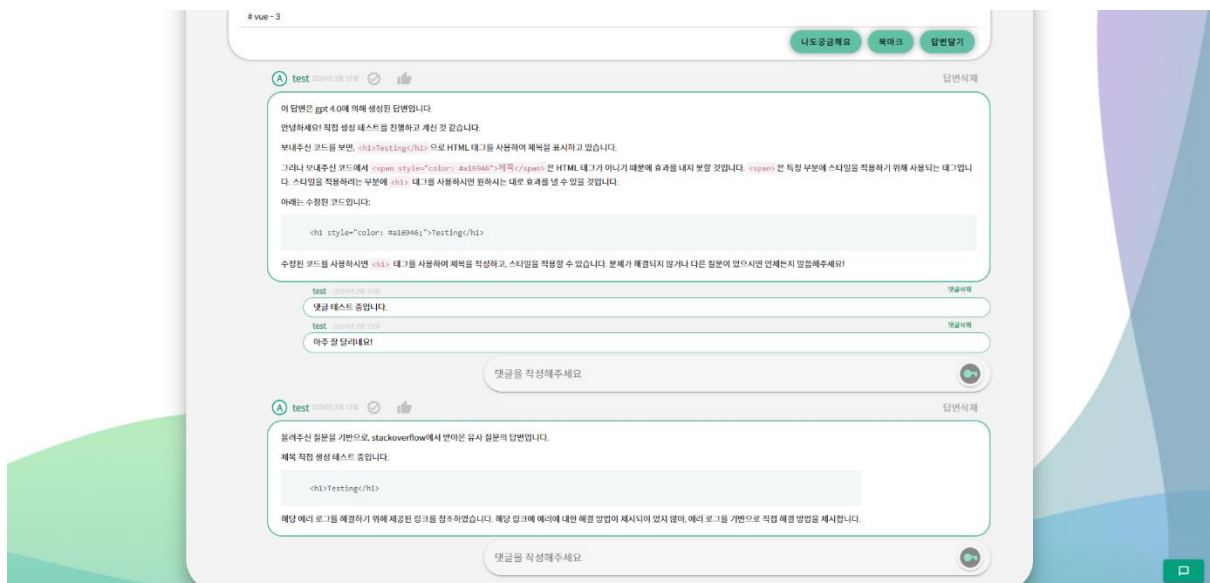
# vue - 3

나도궁금해요 북마크 답변달기

A test 2024년 2월 15일 답변삭제

이 답변은 gpt 4.0에 의해 생성된 답변입니다.

안녕하세요! 직접 생성 테스트를 진행하고 계신 것 같습니다.

보내주신 코드를 보면, <h1>Testing</h1> 으로 HTML 태그를 사용하여 제목을 표시하고 있습니다.

그러나 보내주신 코드에서 <span style="color: #a16946">제목</span> 은 HTML 태그가 아니기 때문에 효과를 내지 못할 것입니다. <span> 은 특정 부분에 스타일을 적용하기 위해 사용되는 태그입니다. 스타일을 적용하려는 부분에 <h1> 태그를 사용하시면 원하시는 대로 효과를 낼 수 있을 것입니다.

아래는 수정된 코드입니다:

<h1 style="color: #a16946;">Testing</h1>

수정된 코드를 사용하시면 <h1> 태그를 사용하여 제목을 작성하고, 스타일을 적용할 수 있습니다. 문제가 해결되지 않거나 다른 질문이 있으시면 언제든지 말씀해주세요!

test 2024년 2월 15일 댓글삭제

댓글 테스트 중입니다.

test 2024년 2월 15일 댓글삭제

아주 잘 달리네요!

댓글을 작성해주세요

A test 2024년 2월 15일 답변삭제

올려주신 질문을 기반으로, stackoverflow에서 받아온 유사 질문의 답변입니다.

제목 직접 생성 테스트 중입니다.

<h1>Testing</h1>

해당 에러 로그를 해결하기 위해 제공된 링크를 참조하였습니다. 해당 링크에 에러에 대한 해결 방법이 제시되어 있지 않아, 에러 로그를 기반으로 직접 해결 방법을 제시합니다.

댓글을 작성해주세요